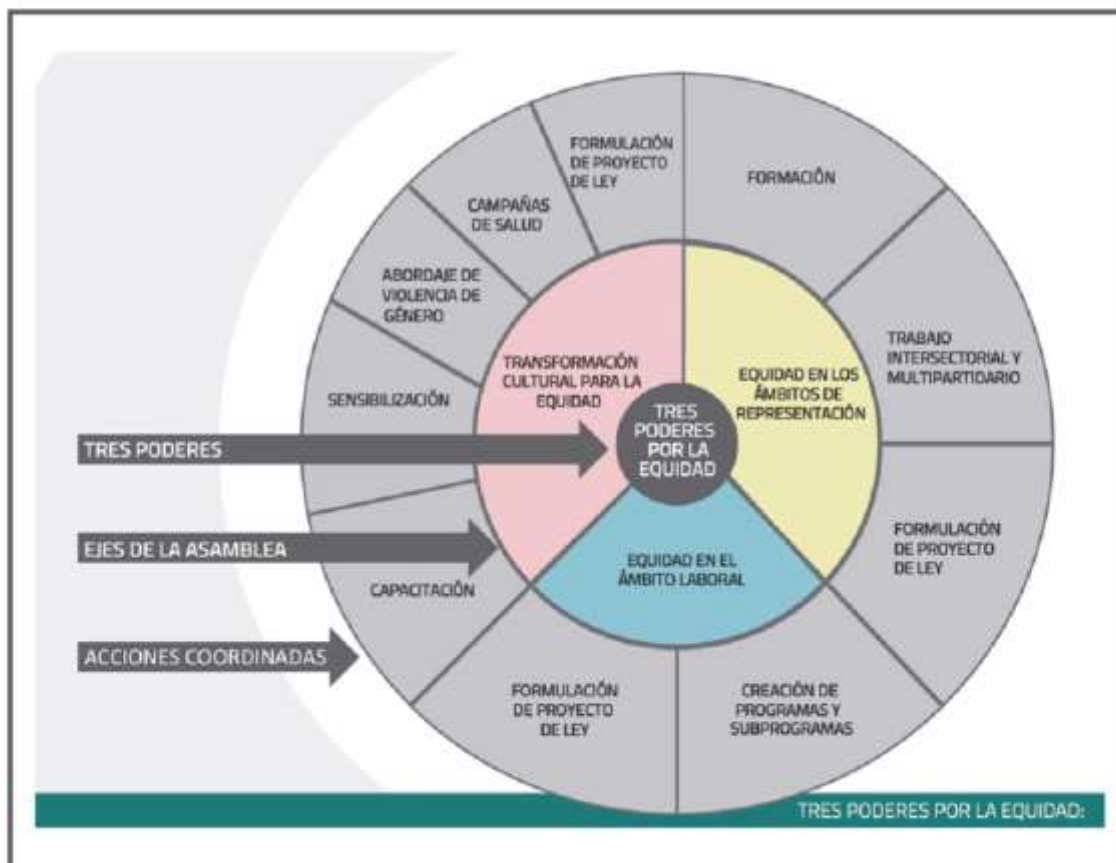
FORMULACIÓN DE PROYECTO DE LEY

FORMACIÓN

CAMPAÑAS DE SALUD

ABORDAJE DE VIOLENCIA DE GÉNERO

TRABAJO INTERSECTORIAL Y MULTIPARTIDARIO

SENSIBILIZACIÓN

TRANSFORMACIÓN CULTURAL PARA LA EQUIDAD

EQUIDAD EN LOS ÁMBITOS DE REPRESENTACIÓN

TRES PODERES POR LA EQUIDAD

TRES PODERES

FORMULACIÓN DE PROYECTO DE LEY

EJES DE LA ASAMBLEA

EQUIDAD EN EL ÁMBITO LABORAL

CAPACITACIÓN

ACCIONES COORDINADAS

FORMULACIÓN DE PROYECTO DE LEY

CREACIÓN DE PROGRAMAS Y SUBPROGRAMAS

TRES PODERES POR LA EQUIDAD: